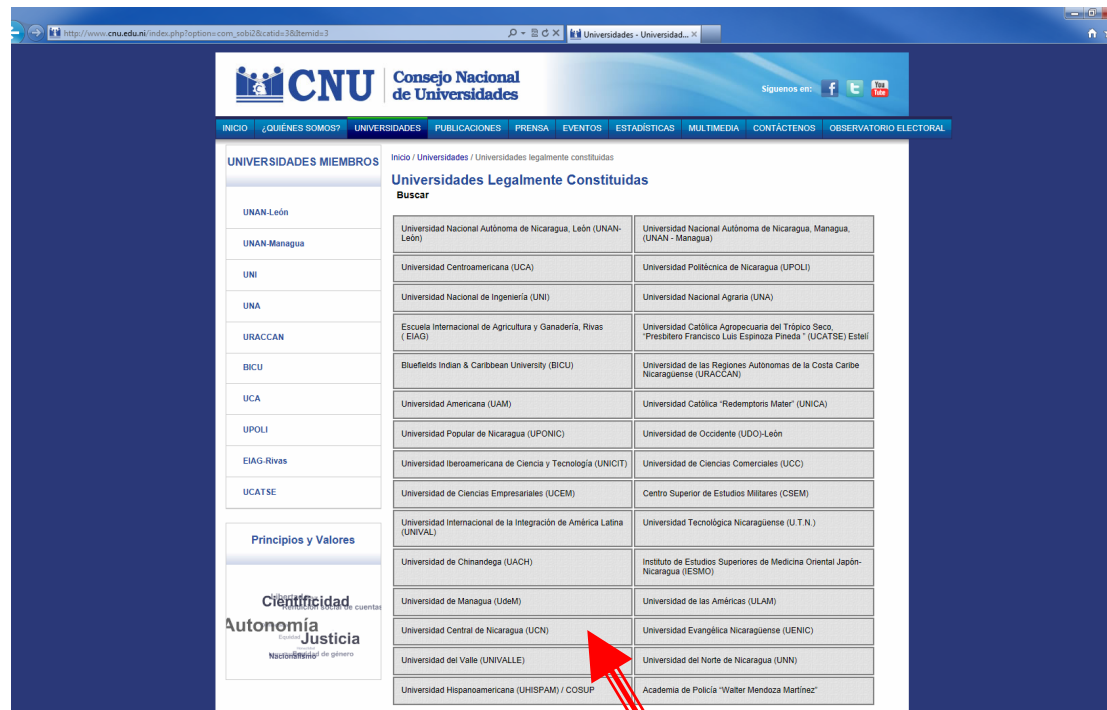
http://www.cnu.edu.ni/index.php?option=com_sobi2&catid=3&Itemid=3

Universidades - Universidad...

CNU Consejo Nacional de Universidades

Síguenos en:

INICIO ¿QUIÉNES SOMOS? UNIVERSIDADES PUBLICACIONES PRENSA EVENTOS ESTADÍSTICAS MULTIMEDIA CONTÁCTENOS OBSERVATORIO ELECTORAL

UNIVERSIDADES MIEMBROS

UNAN-León

UNAN-Managua

UNI

UNA

URACCAN

BICU

UCA

UPOLI

EIAG-Rivas

UCATSE

Principios y Valores

Cientificidad
Autonomía
Justicia
Rendición social de cuentas
Equidad de género
Nacionalismo

Inicio / Universidades / Universidades legalmente constituidas

Universidades Legalmente Constituidas

Buscar

| | |
|---|---|
| Universidad Nacional Autònoma de Nicaragua, León (UNAN-León) | Universidad Nacional Autónoma de Nicaragua, Managua, (UNAN - Managua) |
| Universidad Centroamericana (UCA) | Universidad Politécnica de Nicaragua (UPOLI) |
| Universidad Nacional de Ingeniería (UNI) | Universidad Nacional Agraria (UNA) |
| Escuela Internacional de Agricultura y Ganadería, Rivas ( EIAG) | Universidad Católica Agropecuaria del Trópico Seco, "Presbitero Francisco Luis Espinoza Pineda " (UCATSE) Estelí |
| Bluefields Indian & Caribbean University (BICU) | Universidad de las Regiones Autònomas de la Costa Caribe Nicaragüense (URACCAN) |
| Universidad Americana (UAM) | Universidad Católica "Redemptoris Mater" (UNICA) |
| Universidad Popular de Nicaragua (UPONIC) | Universidad de Occidente (UDO)-León |
| Universidad Iberoamericana de Ciencia y Tecnología (UNICIT) | Universidad de Ciencias Comerciales (UCC) |
| Universidad de Ciencias Empresariales (UCEM) | Centro Superior de Estudios Militares (CSEM) |
| Universidad Internacional de la Integración de Amèrica Latina (UNIVAL) | Universidad Tecnològica Nicaragüense (U.T.N.) |
| Universidad de Chinandega (UACH) | Instituto de Estudios Superiores de Medicina Oriental Japón-Nicaragua (IESMO) |
| Universidad de Managua (UdeM) | Universidad de las Américas (ULAM) |
| Universidad Central de Nicaragua (UCN) | Universidad Evangélica Nicaragüense (UENIC) |
| Universidad del Valle (UNIVALLE) | Universidad del Norte de Nicaragua (UNN) |
| Universidad Hispanoamericana (UHISPAM) / COSUP | Academia de Policía "Walter Mendoza Martínez" |